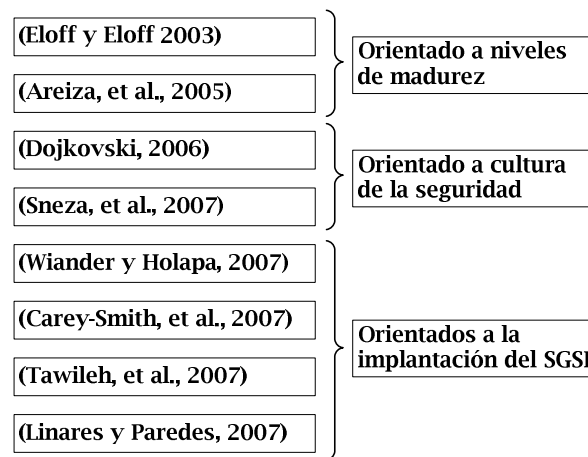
(Eloff y Eloff 2003)

(Areiza, et al., 2005)

Orientado a niveles de madurez

(Dojkovski, 2006)

(Sneza, et al., 2007)

Orientado a cultura de la seguridad

(Wiander y Holapa, 2007)

(Carey-Smith, et al., 2007)

(Tawileh, et al., 2007)

(Linares y Paredes, 2007)

Orientados a la implantación del SGSI